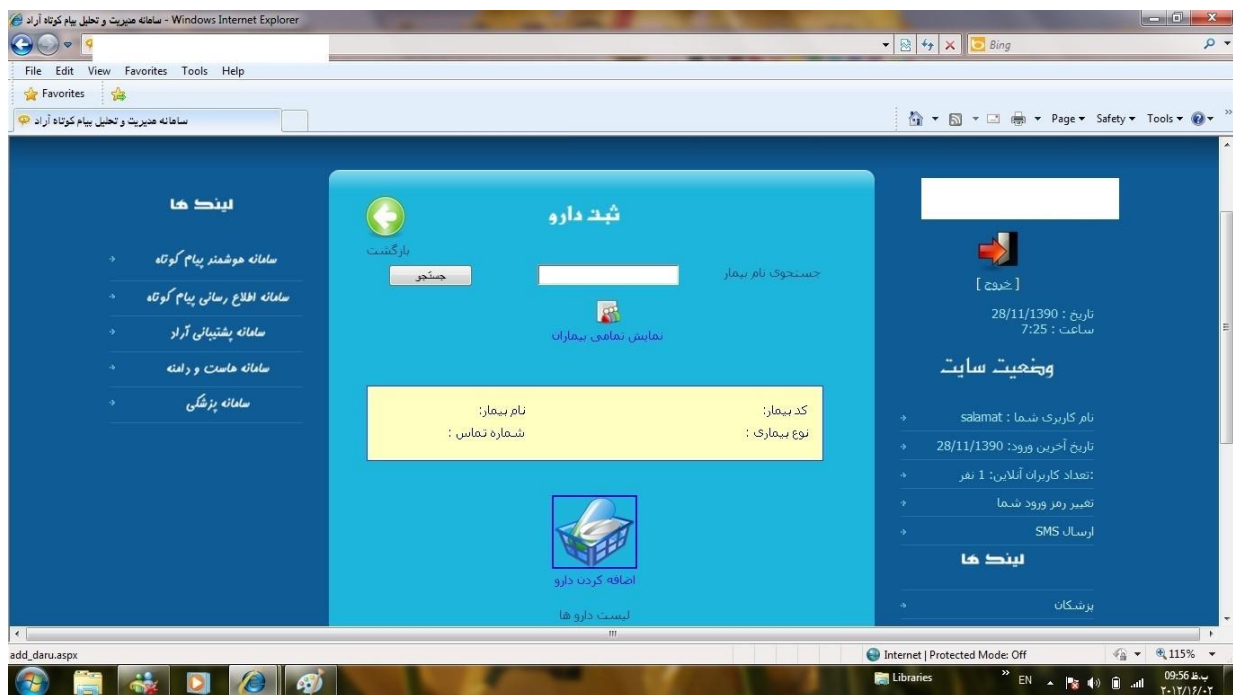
سامانه مدیریت و تحلیل پیام کوتاه آراد - Windows Internet Explorer

Bing

File Edit View Favorites Tools Help

Favorites

سامانه مدیریت و تحلیل پیام کوتاه آراد

Page ▾ Safety ▾ Tools ▾

لینک ها

سامانه هوشمند پیام کوتاه

سامانه اطلاع رسانی پیام کوتاه

سامانه پشتیبانی آراد

سامانه هاست و دامنه

سامانه پزشکی

ثبت دارو

بازگشت

جستجوی نام بیمار

جستجو

نمایش تمامی بیماران

کد بیمار:

نام بیمار:

نوع بیماری :

شماره تماس :

اضافه کردن دارو

لیست دارو ها

[ خروج ]

تاریخ : 28/11/1390

ساعت : 7:25

وضعیت سایت

نام کاربری شما : salamat

تاریخ آخرین ورود: 28/11/1390

:تعداد کاربران آنلاین: 1 نفر

تغییر رمز ورود شما

ارسال SMS

لینک ها

پزشکان

add_daru.aspx

Internet | Protected Mode: Off

115%

Libraries

EN

09:56 ب.ظ

۲۰۱۲/۰۲/۱۷